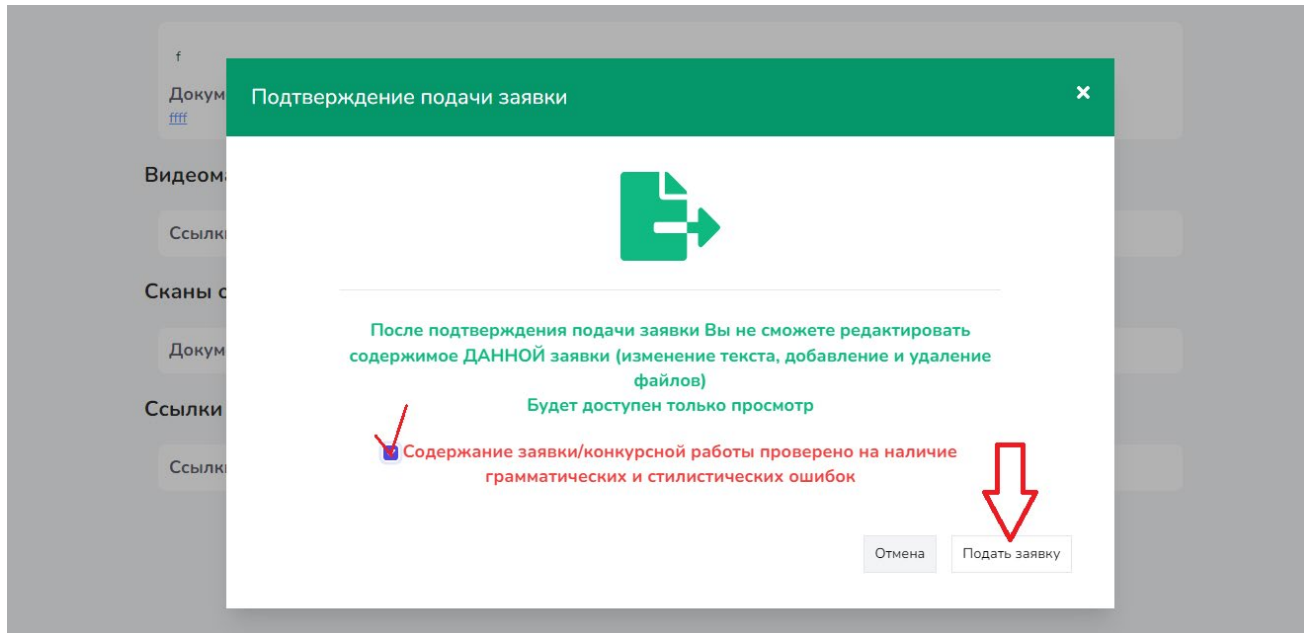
f

Докум
ffff

Видеома

Ссылк

Сканы с

Докум

Ссылки

Ссылк

Подтверждение подачи заявки

×

После подтверждения подачи заявки Вы не сможете редактировать содержимое ДАННОЙ заявки (изменение текста, добавление и удаление файлов)
Будет доступен только просмотр

Содержание заявки/конкурсной работы проверено на наличие грамматических и стилистических ошибок

Отмена

Подать заявку